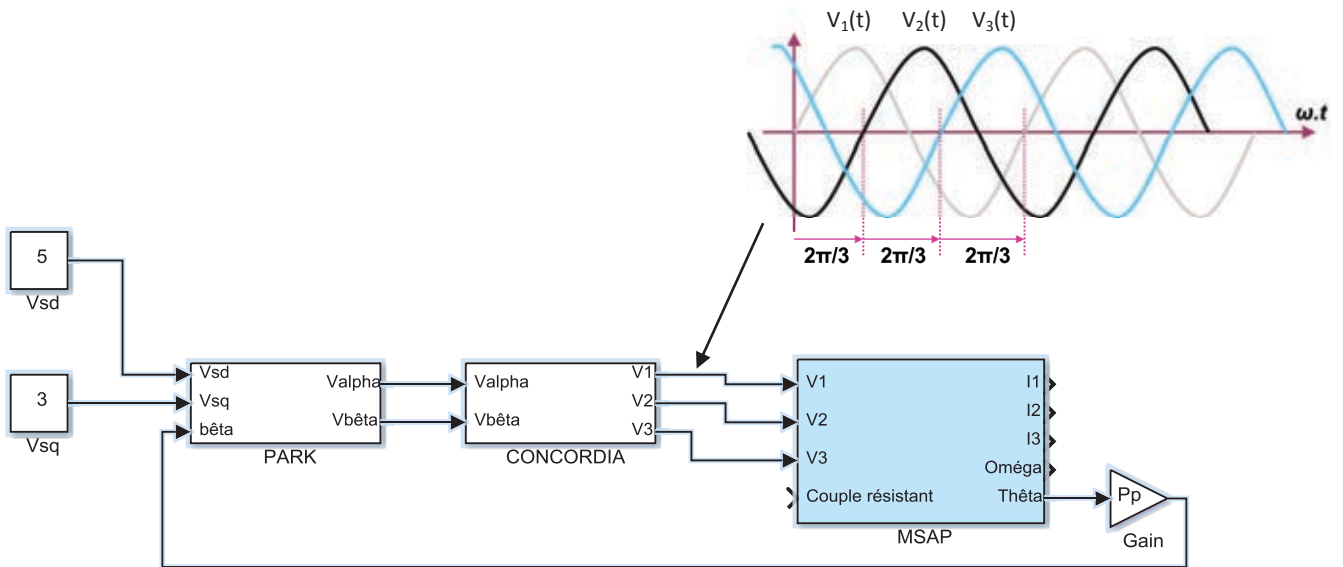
$V_1(t)$ $V_2(t)$ $V_3(t)$

$\omega.t$

$2\pi/3$ $2\pi/3$ $2\pi/3$

5
Vsd

3
Vsq

Vsd
Vsq
bêta
Valpha
Vbêta
PARK

Valpha
Vbêta
V1
V2
V3
CONCORDIA

V1
V2
V3
Couple résistant
I1
I2
I3
Oméga
Thêta
MSAP

Pp
Gain